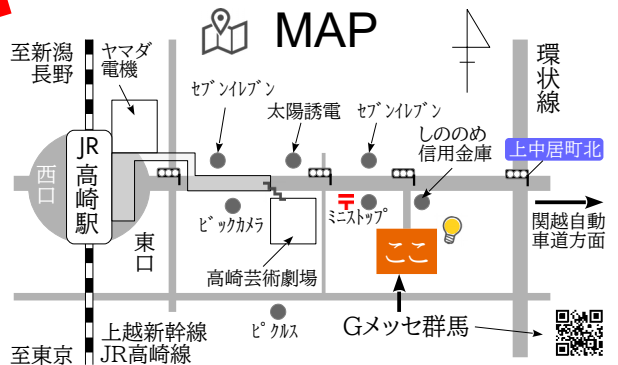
MAP

至新潟
長野

ヤマダ
電機

セブンイレブン

太陽誘電

セブンイレブン

環状線

しののめ
信用金庫

上中居町北

JR
高崎
駅

西口

ビックカメラ

ミニストップ

関越自動車道方面

東口

ここ

高崎芸術劇場

ピクルス

Gメッセ群馬

上越新幹線
JR高崎線

至東京